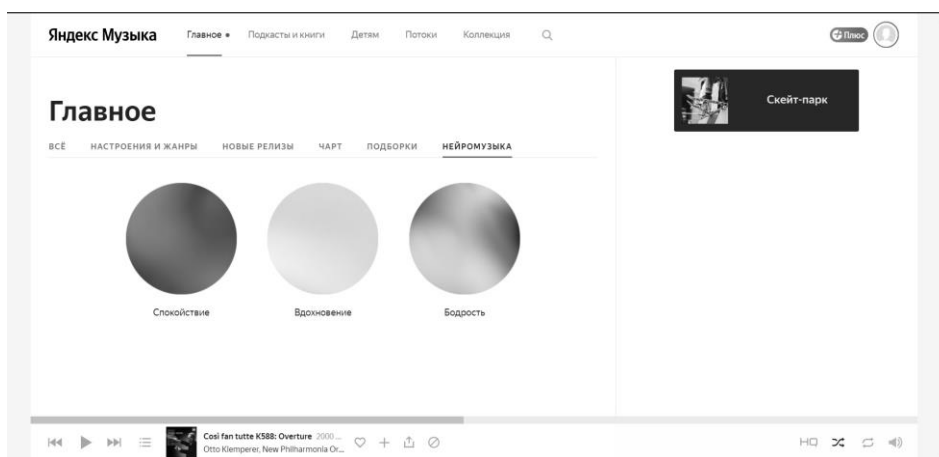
Яндекс Музыка Главное • Подкасты и книги Детям Потоки Коллекция

Плюс

Скейт-парк

Главное

ВСЁ НАСТРОЕНИЯ И ЖАНРЫ НОВЫЕ РЕЛИЗЫ ЧАРТ ПОДБОРКИ НЕЙРОМУЗЫКА

Спокойствие Вдохновение Бодрость

Cosi fan tutte K588: Overture 2000...
Otto Klemperer, New Philharmonia Or...

HQ